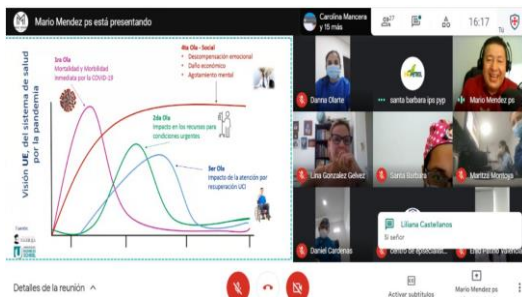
Mario Mendez ps está presentando

Carolina Mancera y 15 más

16:17

1ra Ola
Mortalidad y Morbilidad inmediata por la COVID-19

4ta Ola - Social
• Descompensación emocional
• Daño económico
• Agotamiento mental

2da Ola
Impacto en los recursos para condiciones urgentes

3er Ola
Impacto de la atención por recuperación UCI

Visión UE, del sistema de salud por la pandemia

Fuente

Danna Olarte

santa barbara ips

Mario Mendez ps

Lina Gonzalez Gelvez

Santa Barbara

Maritza Montoya

Daniel Cardenas

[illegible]

Liliana Castellanos
Si señor

Detalles de la reunión

Activar subtítulos

Mario Mendez ps